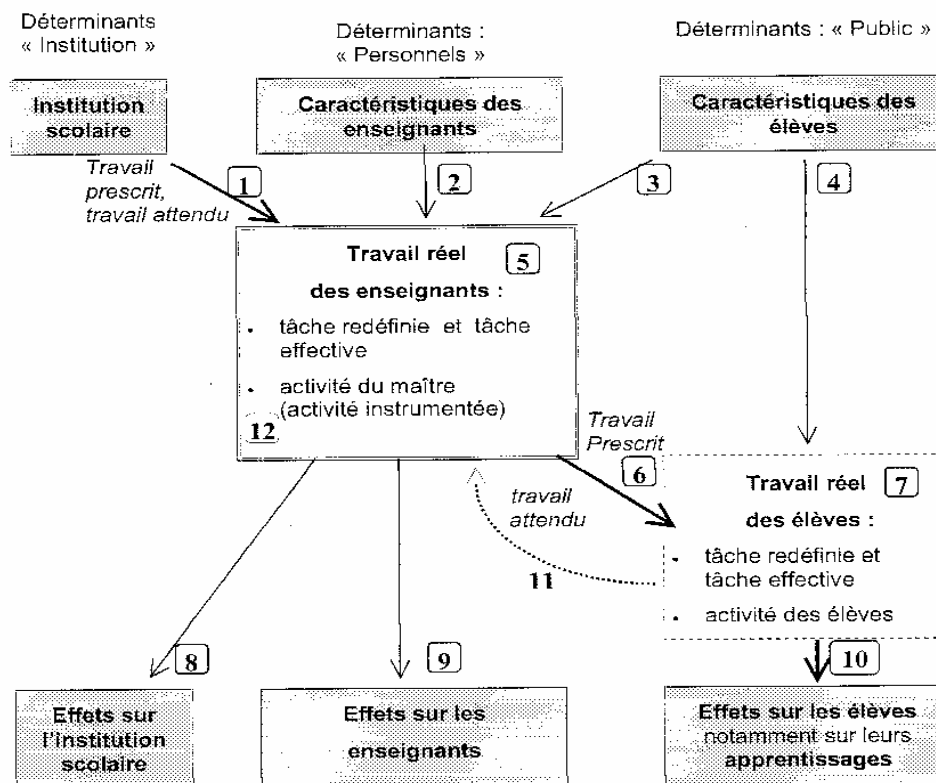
Déterminants « Institution »

Déterminants : « Personnels »

Déterminants : « Public »

Institution scolaire

Caractéristiques des enseignants

Caractéristiques des élèves

Travail prescrit, travail attendu

1

2

3

4

Travail réel

5

des enseignants :

- tâche redéfinie et tâche effective
- activité du maître (activité instrumentée)

12

Travail Prescrit

6

travail attendu

Travail réel

7

des élèves :

- tâche redéfinie et tâche effective
- activité des élèves

11

8

9

10

Effets sur l'institution scolaire

Effets sur les enseignants

Effets sur les élèves notamment sur leurs apprentissages